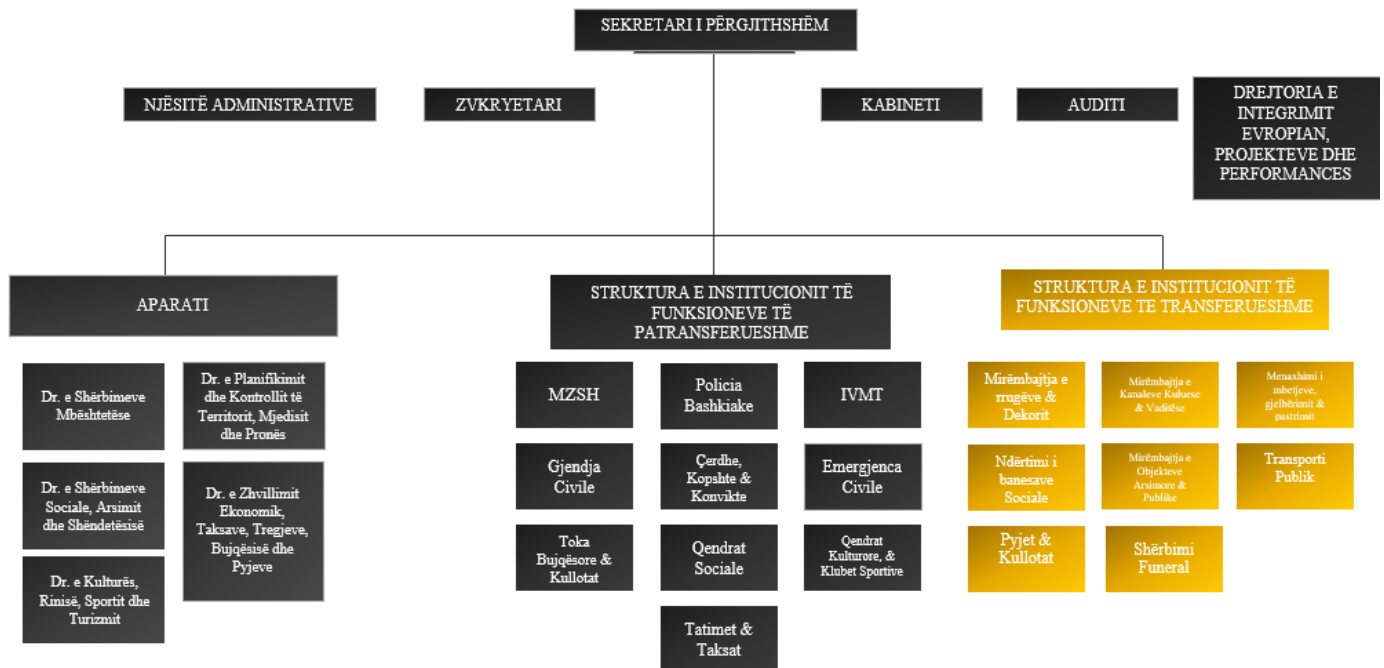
SEKRETARI I PËRGJITHSHËM

NJËSITË ADMINISTRATIVE

ZVKRYETARI

KABINETI

AUDITI

DREJTORIA E INTEGRIMIT EVROPIAN, PROJEKTEVE DHE PERFORMANCES

APARATI

STRUKTURA E INSTITUCIONIT TË FUNKSIONEVE TË PATRANSFERUESHME

STRUKTURA E INSTITUCIONIT TË FUNKSIONEVE TE TRANSFERUESHME

Dr. e Shërbimeve Mbështetëse

Dr. e Planifikimit dhe Kontrollit të Territorit, Mjedisit dhe Pronës

Dr. e Shërbimeve Sociale, Arsimit dhe Shëndetësisë

Dr. e Zhvillimit Ekonomik, Taksave, Tregjeve, Bujqësisë dhe Pyjeve

Dr. e Kulturës, Rinisë, Sportit dhe Turizmit

MZSH

Policia Bashkiake

IVMT

Gjendja Civile

Çerdhe, Kopshte & Konvikte

Emergjenca Civile

Toka Bujqësore & Kullotat

Qendrat Sociale

Qendrat Kulturore, & Klubet Sportive

Tatimet & Taksat

Mirëmbajtja e rrugëve & Dekorit

Mirëmbajtja e Kanaleve Kulluese & Vaditëse

Menaxhimi i mbetjeve, gjelbërimit & pastrimit

Ndërtimi i banesave Sociale

Mirëmbajtja e Objekteve Arsimore & Publike

Transporti Publik

Pyjet & Kullotat

Shërbimi Funeral